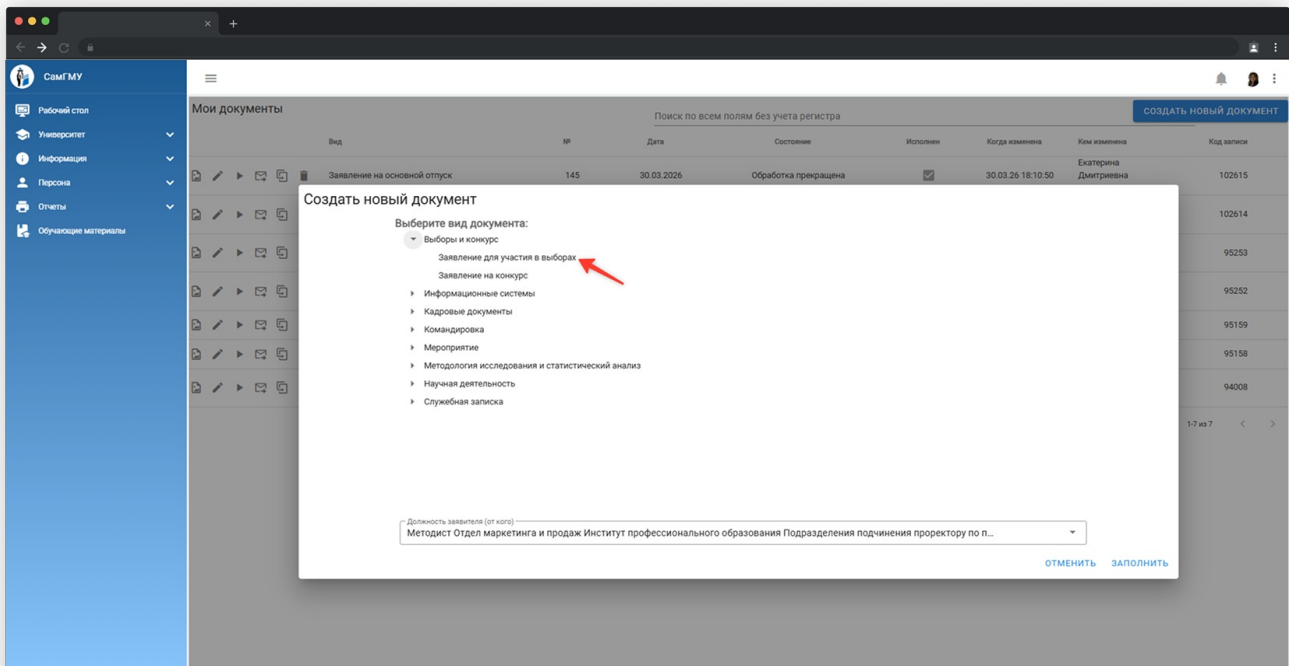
СамГМУ

Рабочий стол
Университет
Информация
Персона
Отчеты
Обучающие материалы

Мои документы

Поиск по всем полям без учета регистра

СОЗДАТЬ НОВЫЙ ДОКУМЕНТ

| Вид | № | Дата | Состояние | Исполнен | Когда изменена | Кем изменена | Код записи |
|---|---|---|---|---|---|---|---|
| Заявление на основной отпуск | 145 | 30.03.2026 | Обработка прекращена | | 30.03.26 18:10:50 | Екатерина Дмитриевна | 102615 |
| | | | | | | | 102614 |
| | | | | | | | 95253 |
| | | | | | | | 95252 |
| | | | | | | | 95159 |
| | | | | | | | 95158 |
| | | | | | | | 94008 |

1-7 из 7

Создать новый документ

Выберите вид документа:
Выборы и конкурс
Заявление для участия в выборах
Заявление на конкурс
Информационные системы
Кадровые документы
Командировка
Мероприятие
Методология исследования и статистический анализ
Научная деятельность
Служебная записка

Должность заявителя (от кого)
Методист Отдел маркетинга и продаж Институт профессионального образования Подразделения подчинения проректору по п...

ОТМЕНИТЬ ЗАПОЛНИТЬ